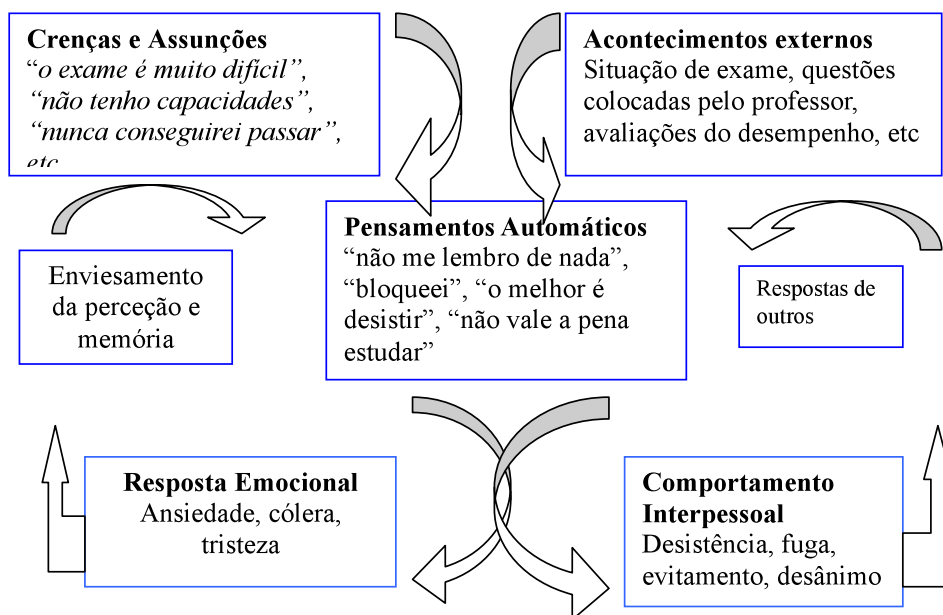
Crenças e Assunções
"o exame é muito difícil", "não tenho capacidades", "nunca conseguirei passar", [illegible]

Acontecimentos externos
Situação de exame, questões colocadas pelo professor, avaliações do desempenho, etc

Pensamentos Automáticos
"não me lembro de nada", "bloqueei", "o melhor é desistir", "não vale a pena estudar"

Enviesamento da perceção e memória

Respostas de outros

Resposta Emocional
Ansiedade, cólera, tristeza

Comportamento Interpessoal
Desistência, fuga, evitamento, desânimo